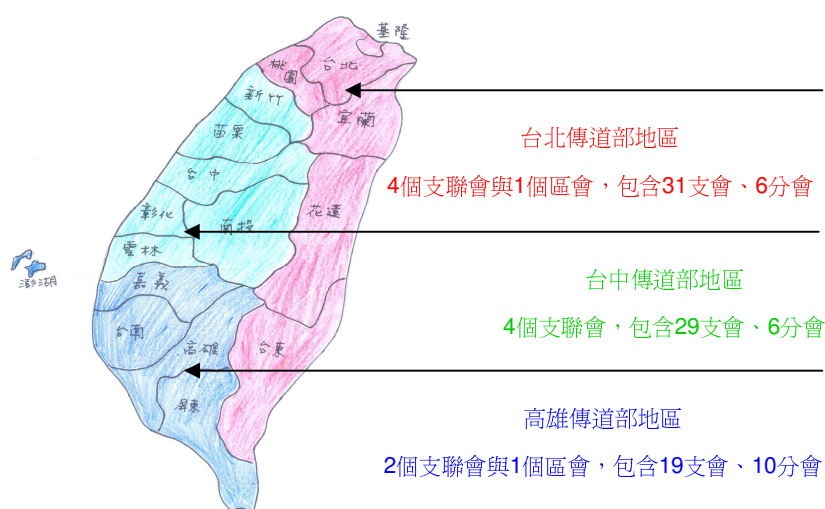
基隆
桃園
台北
新竹
宜蘭
苗栗
台中
花蓮
彰化
南投
雲林
嘉義
台南
高雄
台東
屏東
澎湖

台北傳道部地區

4個支聯會與1個區會，包含31支會、6分會

台中傳道部地區

4個支聯會，包含29支會、6分會

高雄傳道部地區

2個支聯會與1個區會，包含19支會、10分會